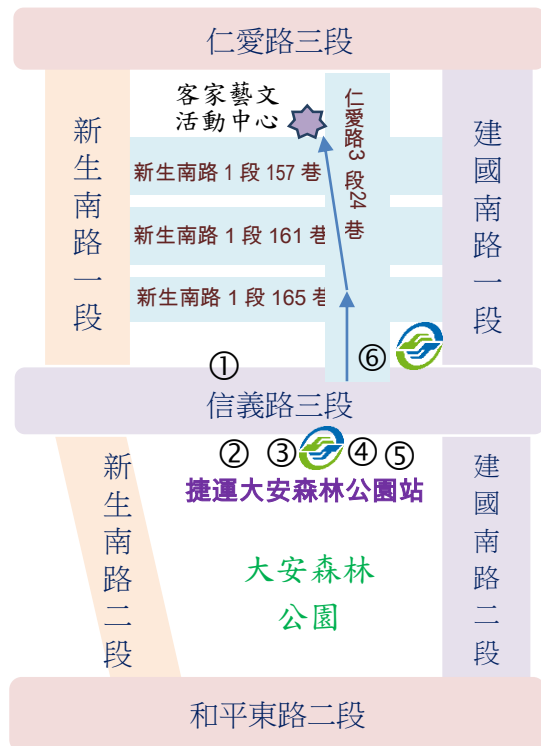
仁愛路三段

客家藝文活動中心

仁愛路3段24巷

新生南路一段

新生南路1段157巷

新生南路1段161巷

新生南路1段165巷

建國南路一段

①

⑥

信義路三段

② ③ ④ ⑤

捷運大安森林公園站

新生南路二段

大安森林公園

建國南路二段

和平東路二段